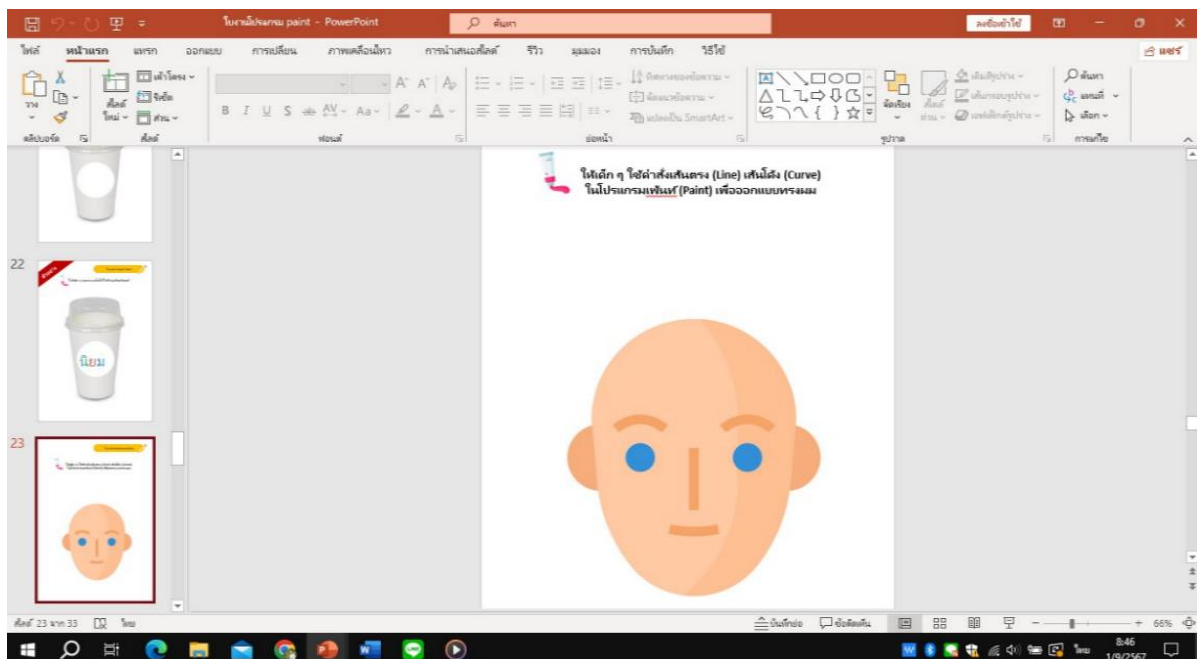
ใบงานโปรแกรม paint - PowerPoint

ค้นหา

ลงชื่อเข้าใช้

ไฟล์ หน้าแรก แทรก ออกแบบ การเปลี่ยน ภาพเคลื่อนไหว การนำเสนอสไลด์ รีวิว มุมมอง การบันทึก วิธีใช้

แชร์

วาง

สไลด์ใหม่

เค้าโครง

รีเซ็ต

ส่วน

คลิปบอร์ด

สไลด์

ฟอนต์

ย่อหน้า

ทิศทางของข้อความ

จัดแนวข้อความ

แปลงเป็น SmartArt

จัดเรียง

สไตล์ด่วน

เติมรูปร่าง

เค้าร่างรูปร่าง

เอฟเฟกต์รูปร่าง

รูปวาด

ค้นหา

แทนที่

เลือก

การแก้ไข

22

นิยม

23

ให้เด็ก ๆ ใช้คำสั่งเส้นตรง (Line) เส้นโค้ง (Curve) ในโปรแกรมเพ้นท์ (Paint) เพื่อออกแบบทรงผม

สไลด์ 23 จาก 33

ไทย

บันทึกย่อ

ข้อคิดเห็น

66%

ไทย

8:46

1/9/2567